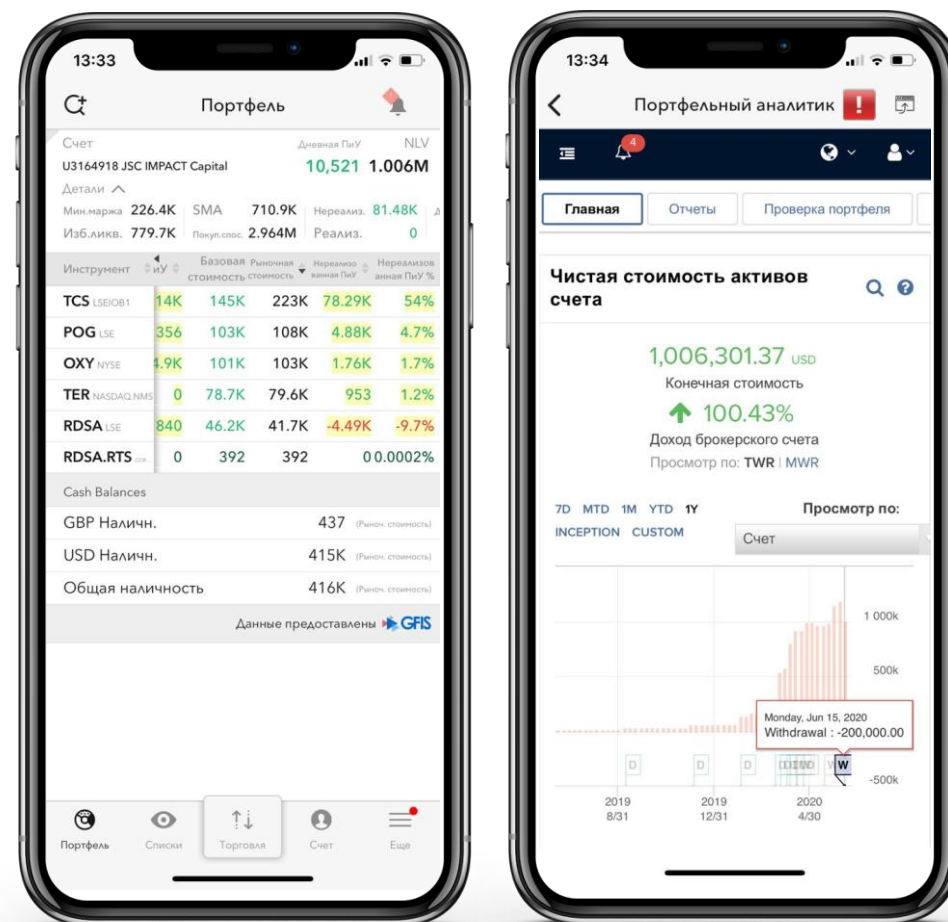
13:33

Портфель

Счет
U3164918 JSC IMPACT Capital
Дневная ПиУ 10,521
NLV 1.006M
Детали

Мин.маржа 226.4K | SMA 710.9K | Нереализ. 81.48K
Изб.ликв. 779.7K | Покуп.спос. 2.964M | Реализ. 0

| Инструмент | иУ | Базовая стоимость | Рыночная стоимость | Нереализованная ПиУ | Нереализованная ПиУ % |
|---|---|---|---|---|---|
| TCS LSEIOB1 | 14K | 145K | 223K | 78.29K | 54% |
| POG LSE | 356 | 103K | 108K | 4.88K | 4.7% |
| OXY NYSE | 4.9K | 101K | 103K | 1.76K | 1.7% |
| TER NASDAQ.NMS | 0 | 78.7K | 79.6K | 953 | 1.2% |
| RDSA LSE | 840 | 46.2K | 41.7K | -4.49K | -9.7% |
| RDSA.RTS | 0 | 392 | 392 | 0 | 0.0002% |

Cash Balances
GBP Наличн. 437 (Рыноч. стоимость)
USD Наличн. 415K (Рыноч. стоимость)
Общая наличность 416K (Рыноч. стоимость)

Данные предоставлены GFIS

Портфель Списки Торговля Счет Еще

13:34

Портфельный аналитик !

4

Главная | Отчеты | Проверка портфеля

Чистая стоимость активов счета

1,006,301.37 USD
Конечная стоимость
100.43%
Доход брокерского счета
Просмотр по: TWR | MWR

7D MTD 1M YTD 1Y
INCEPTION CUSTOM
Просмотр по:
Счет

1 000k
500k
-500k

Monday, Jun 15, 2020
Withdrawal : -200,000.00

D D D D D D W

2019 8/31
2019 12/31
2020 4/30